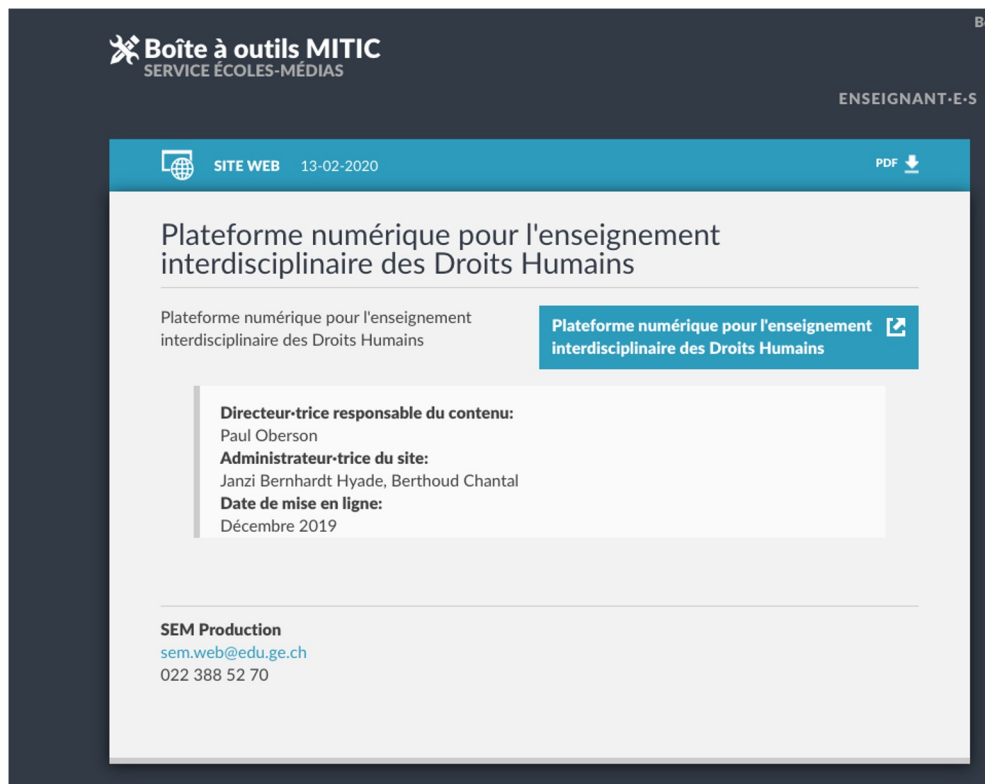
Boîte à outils MITIC
SERVICE ÉCOLES-MÉDIAS

B

ENSEIGNANT·E·S

SITE WEB 13-02-2020

PDF

Plateforme numérique pour l'enseignement interdisciplinaire des Droits Humains

Plateforme numérique pour l'enseignement interdisciplinaire des Droits Humains

Plateforme numérique pour l'enseignement interdisciplinaire des Droits Humains

**Directeur·trice responsable du contenu:**
Paul Oberson
**Administrateur·trice du site:**
Janzi Bernhardt Hyade, Berthoud Chantal
**Date de mise en ligne:**
Décembre 2019

**SEM Production**
sem.web@edu.ge.ch
022 388 52 70